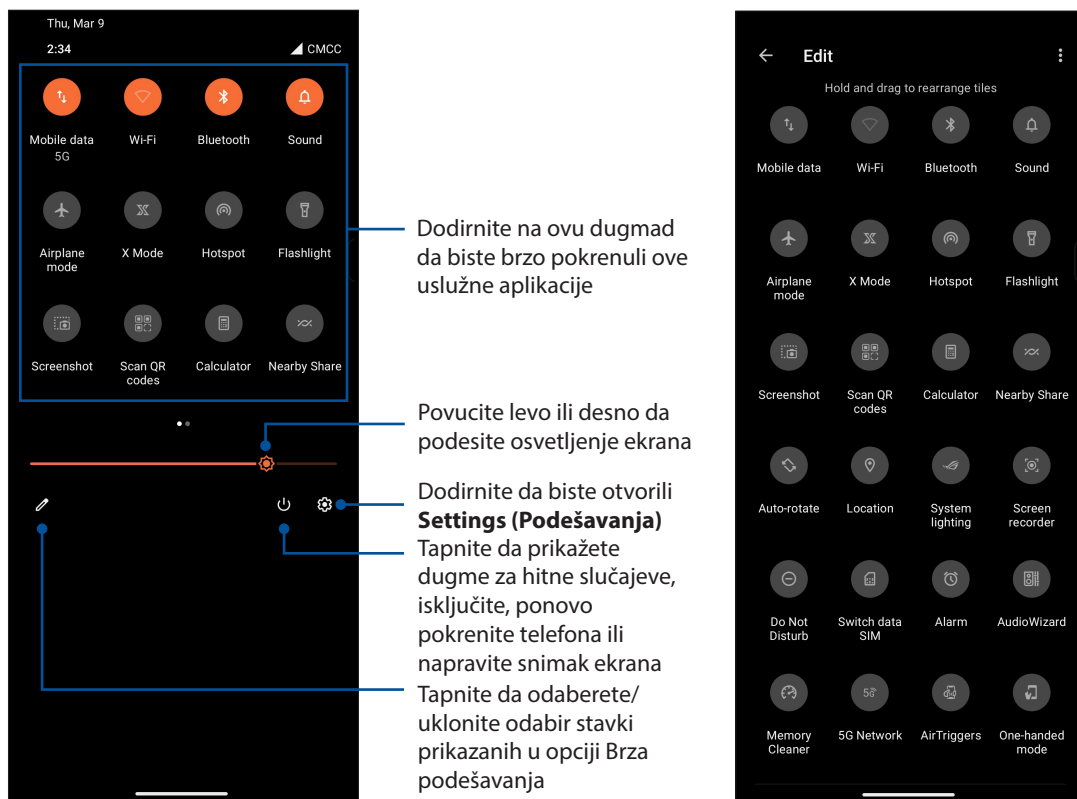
Thu, Mar 9

2:34

CMCC

Mobile data
5G

Wi-Fi

Bluetooth

Sound

Airplane mode

X Mode

Hotspot

Flashlight

Screenshot

Scan QR codes

Calculator

Nearby Share

Dodirnite na ovu dugmad da biste brzo pokrenuli ove uslužne aplikacije

Povucite levo ili desno da podesite osvetljenje ekrana

Dodirnite da biste otvorili **Settings (Podešavanja)**

Tapnite da prikažete dugme za hitne slučajeve, isključite, ponovo pokrenite telefona ili napravite snimak ekrana

Tapnite da odaberete/ uklonite odabir stavki prikazanih u opciji Brza podešavanja

Edit

Hold and drag to rearrange tiles

Mobile data

Wi-Fi

Bluetooth

Sound

Airplane mode

X Mode

Hotspot

Flashlight

Screenshot

Scan QR codes

Calculator

Nearby Share

Auto-rotate

Location

System lighting

Screen recorder

Do Not Disturb

Switch data SIM

Alarm

AudioWizard

Memory Cleaner

5G Network

AirTriggers

One-handed mode